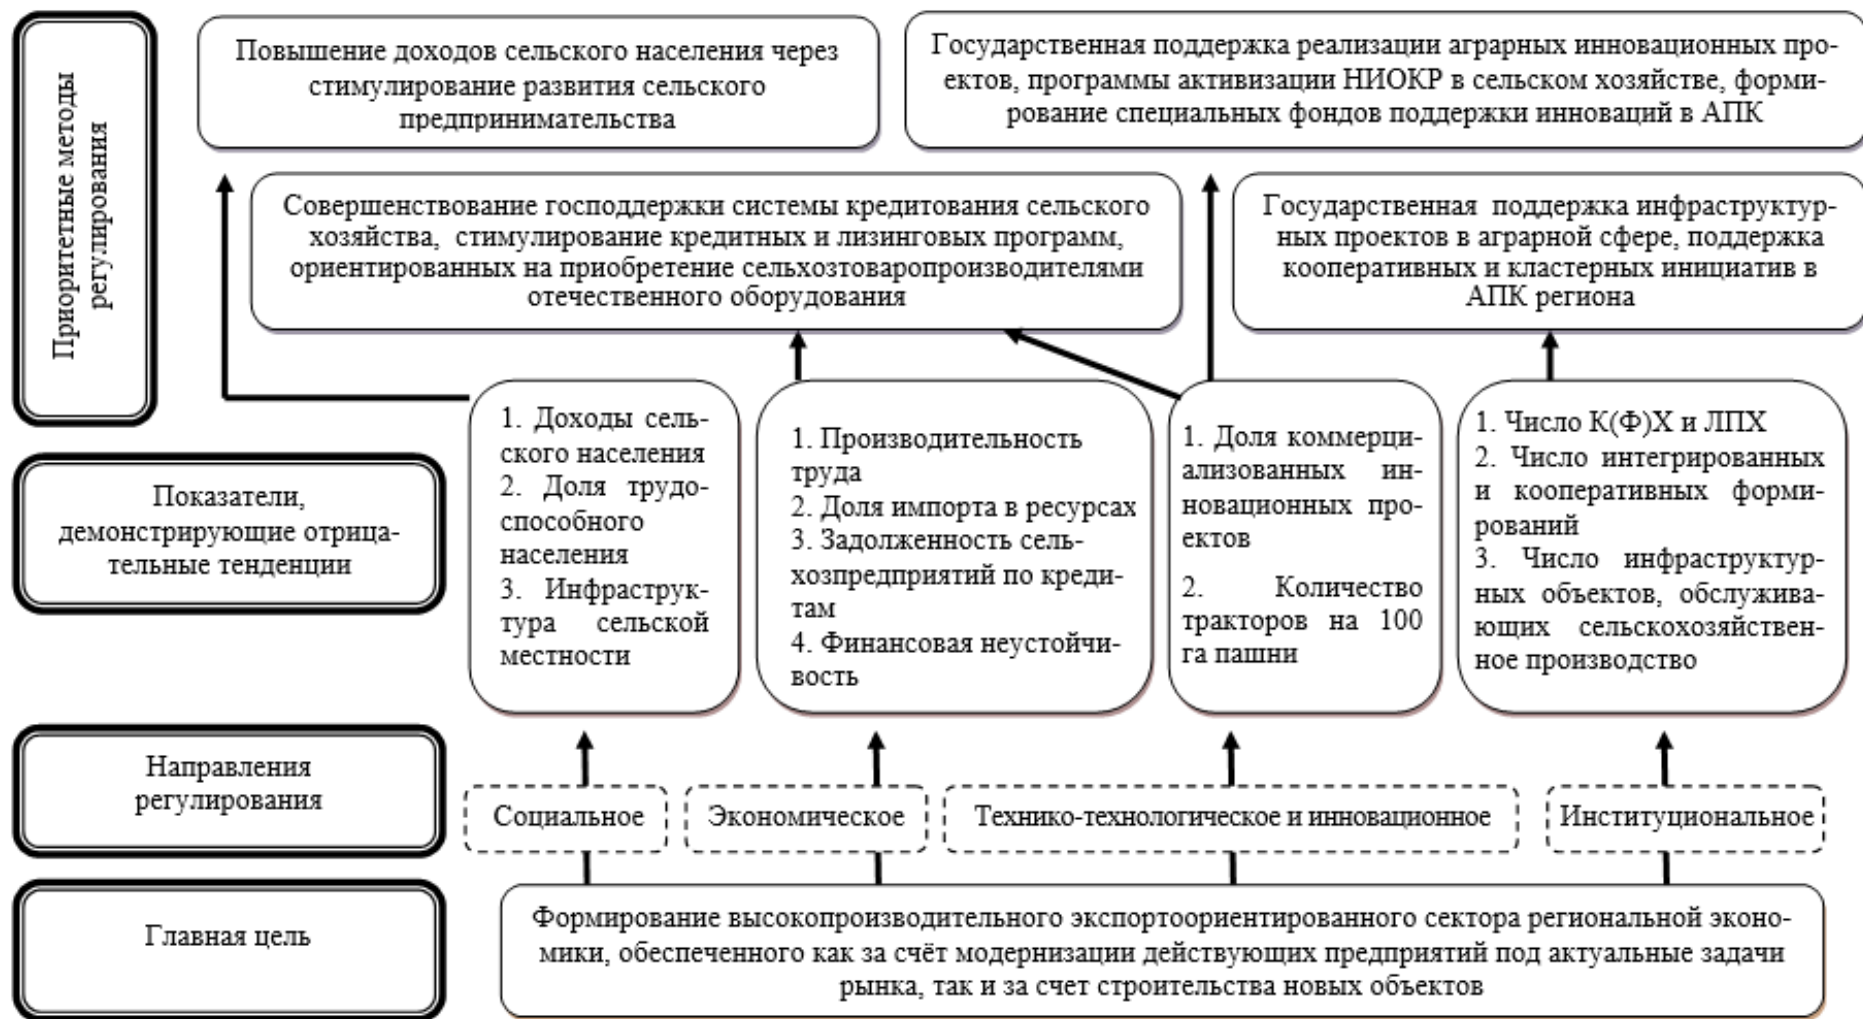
Приоритетные методы регулирования

Повышение доходов сельского населения через стимулирование развития сельского предпринимательства

Государственная поддержка реализации аграрных инновационных проектов, программы активизации НИОКР в сельском хозяйстве, формирование специальных фондов поддержки инноваций в АПК

Совершенствование господдержки системы кредитования сельского хозяйства, стимулирование кредитных и лизинговых программ, ориентированных на приобретение сельхозтоваропроизводителями отечественного оборудования

Государственная поддержка инфраструктурных проектов в аграрной сфере, поддержка кооперативных и кластерных инициатив в АПК региона

Показатели, демонстрирующие отрицательные тенденции

1. Доходы сельского населения
2. Доля трудоспособного населения
3. Инфраструктура сельской местности

1. Производительность труда
2. Доля импорта в ресурсах
3. Задолженность сельхозпредприятий по кредитам
4. Финансовая неустойчивость

1. Доля коммерциализованных инновационных проектов
2. Количество тракторов на 100 га пашни

1. Число К(Ф)Х и ЛПХ
2. Число интегрированных и кооперативных формирований
3. Число инфраструктурных объектов, обслуживающих сельскохозяйственное производство

Направления регулирования

Социальное

Экономическое

Технико-технологическое и инновационное

Институциональное

Главная цель

Формирование высокопроизводительного экспортоориентированного сектора региональной экономики, обеспеченного как за счёт модернизации действующих предприятий под актуальные задачи рынка, так и за счет строительства новых объектов